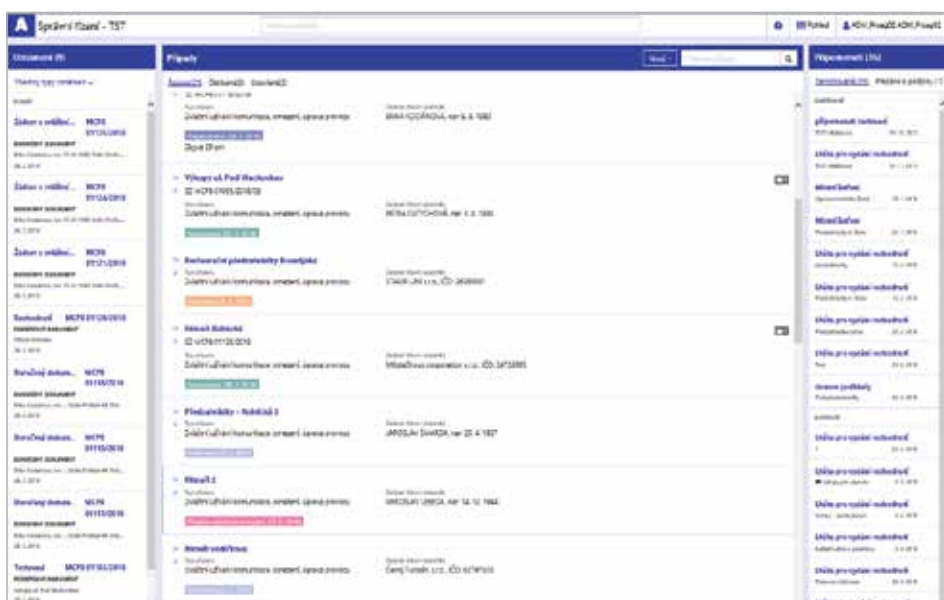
A Správní řízení - TEST

Oznámení (9)

Případy

Připomenutí (35)

Žádost o změnu... MCP8 07/126/2018

Žádost o změnu... MCP8 07/124/2018

Žádost o změnu... MCP8 07/121/2018

Testovací MCP8 07/126/2018

Doručený dokum... MCP8 01/155/2018

Doručený dokum... MCP8 01/155/2018

Doručený dokum... MCP8 01/155/2018

Testovací MCP8 07/161/2018

Zvláštní užívání komunikace, omezení, uprava provozu

EMMA KOCIÁNOVÁ, nar. 6. 6. 1980

Výkopy ul. Pod Hradním

ID MCP8 07/055/2018/02

Zvláštní užívání komunikace, omezení, uprava provozu

PETRA CUTYCHOVÁ, nar. 4. 6. 1986

Restaurační předzahrádky Bronckých

Zvláštní užívání komunikace, omezení, uprava provozu

Nákupní Bohnická

ID MCP8 07/126/2018

Zvláštní užívání komunikace, omezení, uprava provozu

Předzahrádky - Nábřežní 2

Zvláštní užívání komunikace, omezení, uprava provozu

JAROSLAV ŠIMÁČEK, nar. 20. 4. 1957

Vitoušl 2

Zvláštní užívání komunikace, omezení, uprava provozu

JAROSLAV URBAN, nar. 14. 12. 1964

Zvláštní užívání komunikace, omezení, uprava provozu

připomenutí testovací

Lhůta pro vydání rozhodnutí

Lhůta pro vydání rozhodnutí

Lhůta pro vydání rozhodnutí

Lhůta pro vydání rozhodnutí

Lhůta pro vydání rozhodnutí

Lhůta pro vydání rozhodnutí

Lhůta pro vydání rozhodnutí

Lhůta pro vydání rozhodnutí